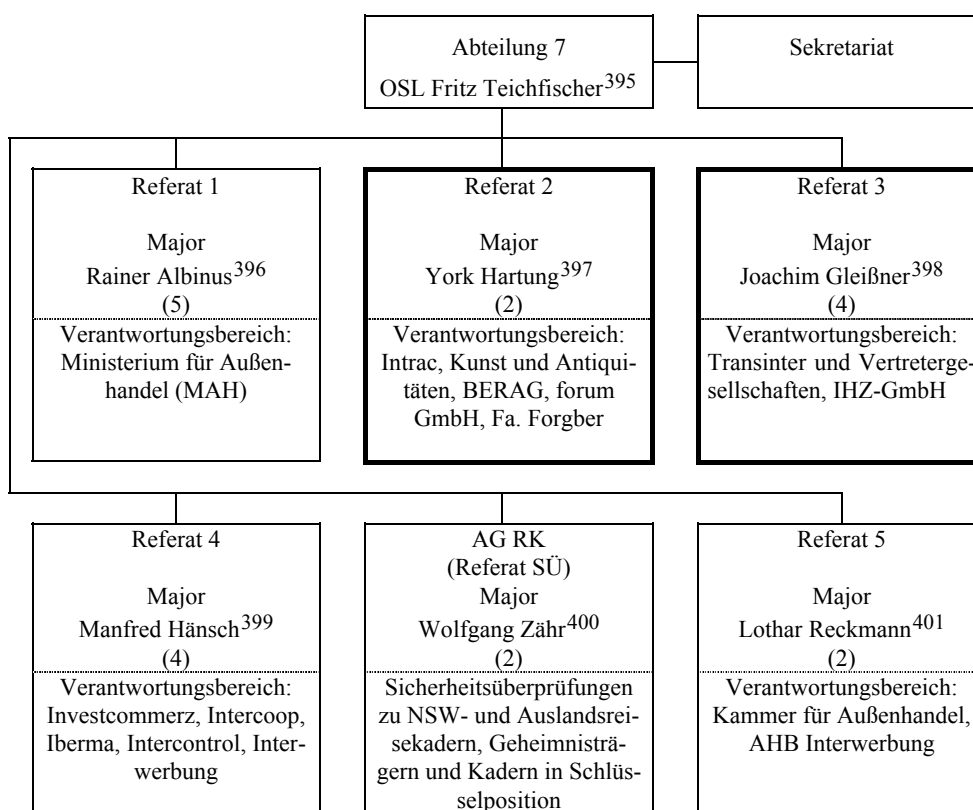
Abteilung 7
OSL Fritz Teichfischer$^{395}$

Sekretariat

Referat 1
Major
Rainer Albinus$^{396}$
(5)
Verantwortungsbereich: Ministerium für Außenhandel (MAH)

Referat 2
Major
York Hartung$^{397}$
(2)
Verantwortungsbereich: Intrac, Kunst und Antiquitäten, BERAG, forum GmbH, Fa. Forgber

Referat 3
Major
Joachim Gleißner$^{398}$
(4)
Verantwortungsbereich: Transinter und Vertretergesellschaften, IHZ-GmbH

Referat 4
Major
Manfred Hänsch$^{399}$
(4)
Verantwortungsbereich: Investcommerz, Intercoop, Iberma, Intercontrol, Interwerbung

AG RK
(Referat SÜ)
Major
Wolfgang Zähr$^{400}$
(2)
Sicherheitsüberprüfungen zu NSW- und Auslandsreisekadern, Geheimnisträgern und Kadern in Schlüsselposition

Referat 5
Major
Lothar Reckmann$^{401}$
(2)
Verantwortungsbereich: Kammer für Außenhandel, AHB Interwerbung